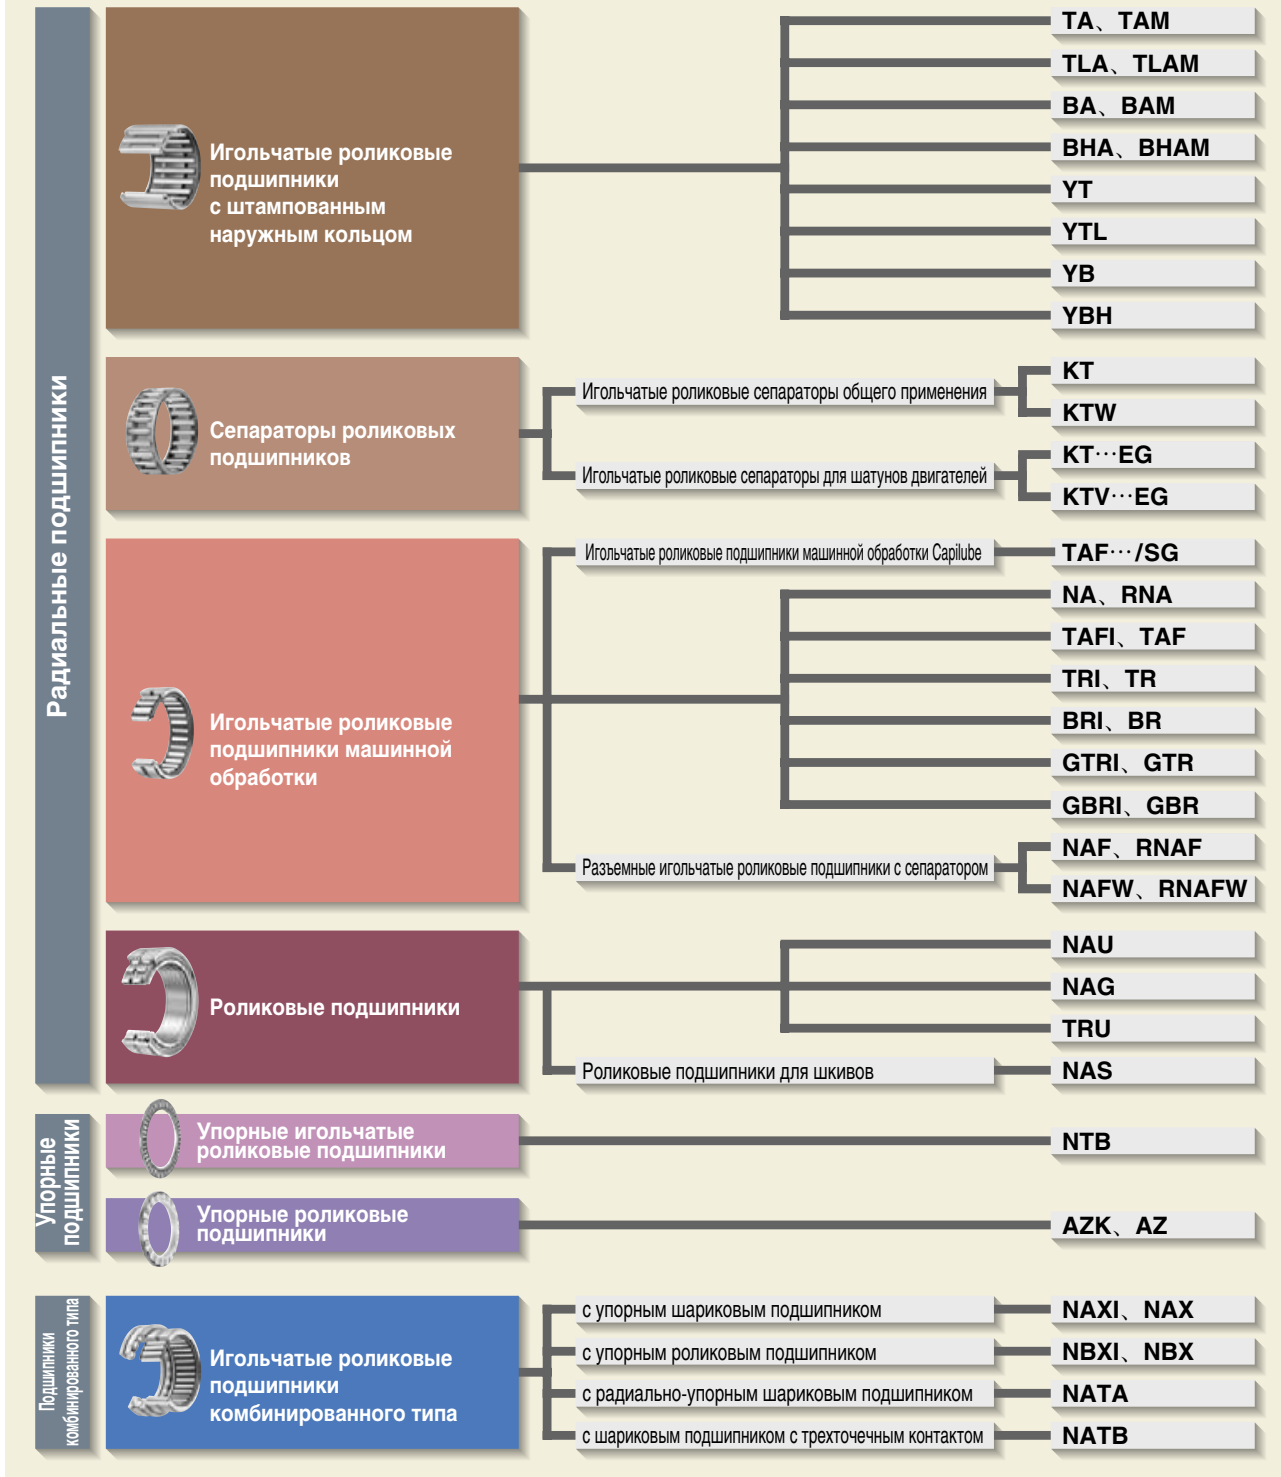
Радиальные подшипники

Игольчатые роликовые подшипники с штампованным наружным кольцом

TA、TAM
TLA、TLAM
BA、BAM
BHA、BHAM
YT
YTL
YB
YBH

Сепараторы роликовых подшипников

Игольчатые роликовые сепараторы общего применения
KT
KTW
Игольчатые роликовые сепараторы для шатунов двигателей
KT···EG
KTV···EG

Игольчатые роликовые подшипники машинной обработки

Игольчатые роликовые подшипники машинной обработки Capilube
TAF···/SG
NA、RNA
TAFI、TAF
TRI、TR
BRI、BR
GTRI、GTR
GBRI、GBR
Разъемные игольчатые роликовые подшипники с сепаратором
NAF、RNAF
NAFW、RNAFW

Роликовые подшипники

NAU
NAG
TRU
Роликовые подшипники для шкивов
NAS

Упорные подшипники

Упорные игольчатые роликовые подшипники
NTB

Упорные роликовые подшипники
AZK、AZ

Подшипники комбинированного типа

Игольчатые роликовые подшипники комбинированного типа

с упорным шариковым подшипником
NAXI、NAX
с упорным роликовым подшипником
NBXI、NBX
с радиально-упорным шариковым подшипником
NATA
с шариковым подшипником с трехточечным контактом
NATB